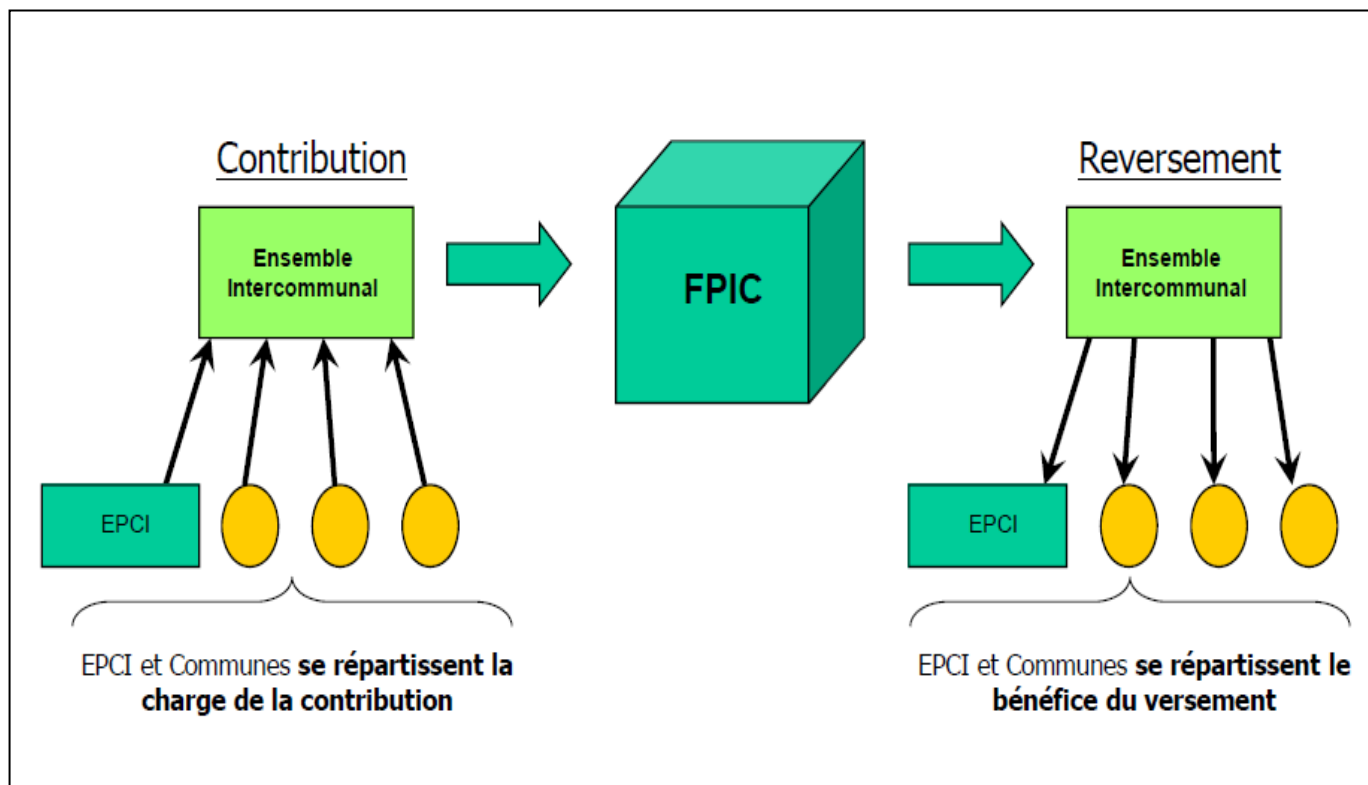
Contribution

Ensemble Intercommunal

EPCI

EPCI et Communes **se répartissent la charge de la contribution**

FPIC

Reversement

Ensemble Intercommunal

EPCI

EPCI et Communes **se répartissent le bénéfice du versement**